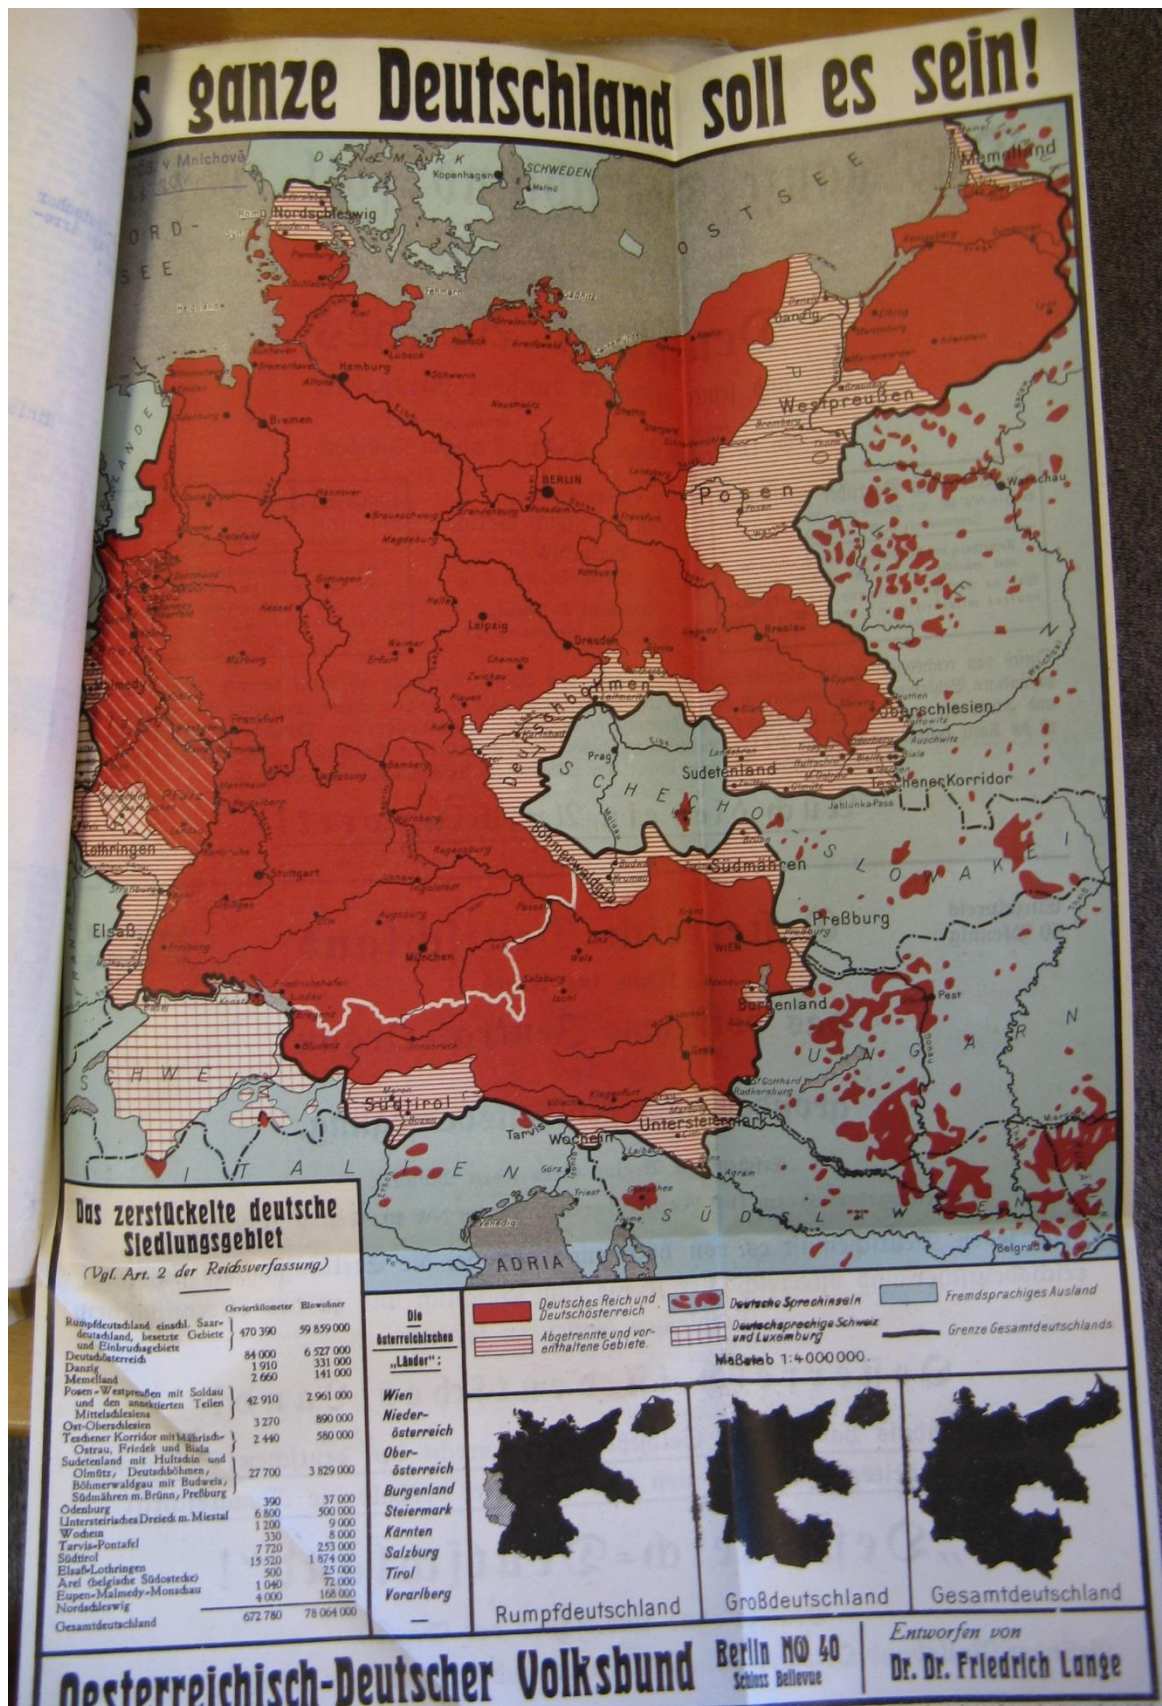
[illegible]s ganze Deutschland soll es sein!

DÄNEMARK
SCHWEDEN
Kopenhagen
Malmö
NORD-
SEE
OSTSEE
Nordschleswig
Memelland
Westpreußen
Danzig
Posen
Warschau
Hamburg
Bremen
Berlin
Hannover
Magdeburg
Leipzig
Dresden
Breslau
Frankfurt
Deutschböhmen
Prag
Sudetenland
SCHECHOSLOWAKEI
Oberschlesien
Teschener Korridor
Jablunka-Pass
Südmähren
Preßburg
Stuttgart
München
Nürnberg
Salzburg
Wien
Burgenland
Pest
UNGARN
Lothringen
Elsaß
SCHWEIZ
Südtirol
Untersteiermark
Tarvis
Wochein
ITALIEN
SÜDSLAWIEN
Triest
Agram
Belgrad
ADRIA

Das zerstückelte deutsche Siedlungsgebiet
(Vgl. Art. 2 der Reichsverfassung)

| | Geviertkilometer | Einwohner |
|---|---|---|
| Rumpfdeutschland einschl. Saardeutschland, besetzte Gebiete und Einbruchsgebiete | 470 390 | 59 859 000 |
| Deutschösterreich | 84 000 | 6 527 000 |
| Danzig | 1 910 | 331 000 |
| Memelland | 2 660 | 141 000 |
| Posen-Westpreußen mit Soldau und den annektierten Teilen Mittelschlesiens | 42 910 | 2 961 000 |
| Ost-Oberschlesien | 3 270 | 890 000 |
| Teschener Korridor mit Mährisch-Ostrau, Friedek und Biala | 2 440 | 580 000 |
| Sudetenland mit Hultschin und Olmütz, Deutschböhmen, Böhmerwaldgau mit Budweis, Südmähren m. Brünn, Preßburg | 27 700 | 3 829 000 |
| Ödenburg | 390 | 37 000 |
| Untersteirisches Dreieck m. Miestal | 6 800 | 500 000 |
| Wochein | 1 200 | 9 000 |
| Tarvis-Pontafel | 330 | 8 000 |
| Südtirol | 7 720 | 253 000 |
| Elsaß-Lothringen | 15 520 | 1 874 000 |
| Arel (belgische Südostecke) | 500 | 25 000 |
| Eupen-Malmedy-Monschau | 1 040 | 72 000 |
| Nordschleswig | 4 000 | 168 000 |
| Gesamtdeutschland | 672 780 | 78 064 000 |

Die österreichischen „Länder":
Wien
Niederösterreich
Oberösterreich
Burgenland
Steiermark
Kärnten
Salzburg
Tirol
Vorarlberg

Deutsches Reich und Deutschösterreich
Abgetrennte und vorenthaltene Gebiete.
Deutsche Sprachinseln
Deutschsprachige Schweiz und Luxemburg
Fremdsprachiges Ausland
Grenze Gesamtdeutschlands
Maßstab 1:4 000 000.

Rumpfdeutschland
Großdeutschland
Gesamtdeutschland

Oesterreichisch-Deutscher Volksbund
Berlin NW 40 Schloss Bellevue
Entworfen von Dr. Dr. Friedrich Lange